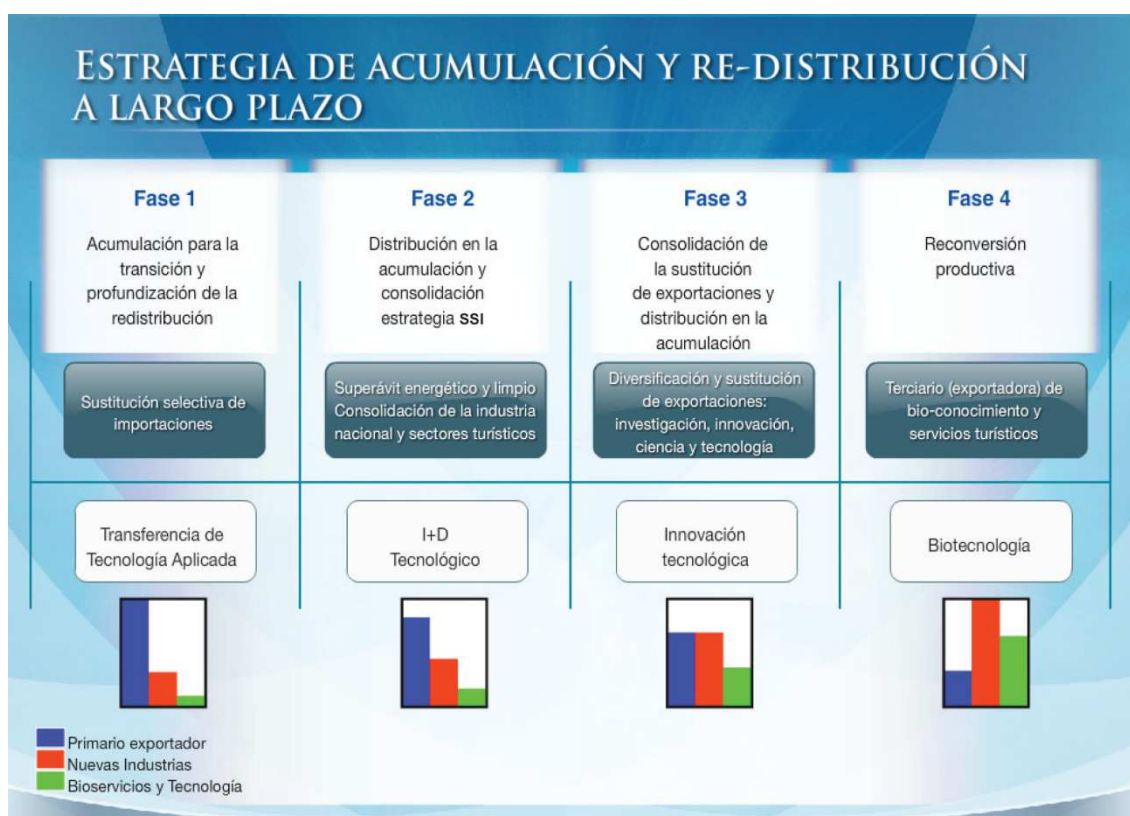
ESTRATEGIA DE ACUMULACIÓN Y RE-DISTRIBUCIÓN A LARGO PLAZO

Fase 1

Acumulación para la transición y profundización de la redistribución

Sustitución selectiva de importaciones

Transferencia de Tecnología Aplicada

Fase 2

Distribución en la acumulación y consolidación estrategia SSI

Superávit energético y limpio Consolidación de la industria nacional y sectores turísticos

I+D Tecnológico

Fase 3

Consolidación de la sustitución de exportaciones y distribución en la acumulación

Diversificación y sustitución de exportaciones: investigación, innovación, ciencia y tecnología

Innovación tecnológica

Fase 4

Reconversión productiva

Terciario (exportadora) de bio-conocimiento y servicios turísticos

Biotecnología

Primario exportador
Nuevas Industrias
Bioservicios y Tecnología